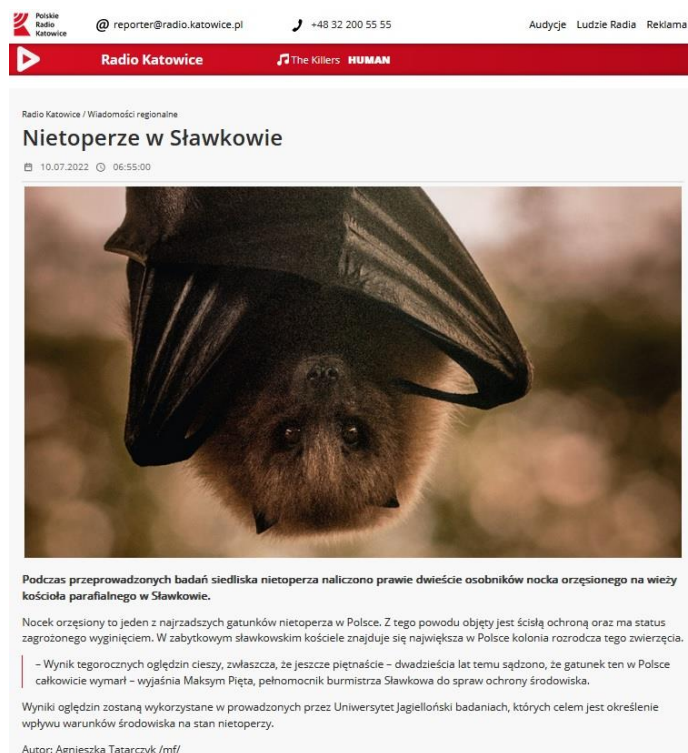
Polskie Radio Katowice

@ reporter@radio.katowice.pl

+48 32 200 55 55

Audycje Ludzie Radia Reklama

Radio Katowice

The Killers HUMAN

Radio Katowice / Wiadomości regionalne

Nietoperze w Sławkowie

10.07.2022 06:55:00

Podczas przeprowadzonych badań siedliska nietoperza naliczono prawie dwieście osobników nocka orzęsionego na wieży kościoła parafialnego w Sławkowie.

Nocek orzęsiony to jeden z najrzadszych gatunków nietoperza w Polsce. Z tego powodu objęty jest ścisłą ochroną oraz ma status zagrożonego wyginięciem. W zabytkowym sławkowskim kościele znajduje się największa w Polsce kolonia rozrodcza tego zwierzęcia.

– Wynik tegorocznych oględzin cieszy, zwłaszcza, że jeszcze piętnaście – dwadzieścia lat temu sądzono, że gatunek ten w Polsce całkowicie wymarł – wyjaśnia Maksym Pięta, pełnomocnik burmistrza Sławkowa do spraw ochrony środowiska.

Wyniki oględzin zostaną wykorzystane w prowadzonych przez Uniwersytet Jagielloński badaniach, których celem jest określenie wpływu warunków środowiska na stan nietoperzy.

Autor: Agnieszka Tatarczyk /mf/